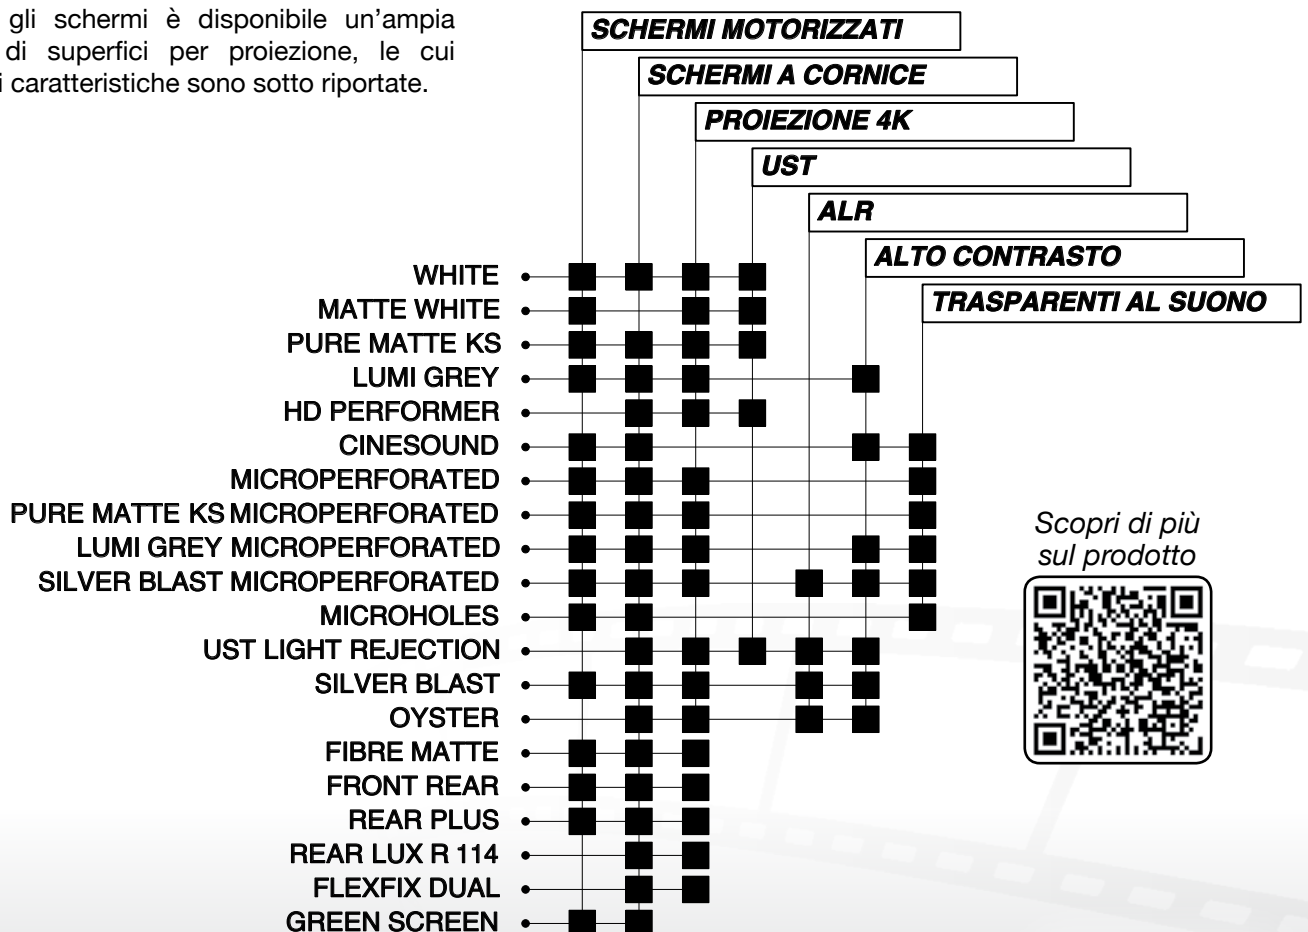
gli schermi è disponibile un'ampia di superfici per proiezione, le cui i caratteristiche sono sotto riportate.

| | SCHERMI MOTORIZZATI | SCHERMI A CORNICE | PROIEZIONE 4K | UST | ALR | ALTO CONTRASTO | TRASPARENTI AL SUONO |
|---|---|---|---|---|---|---|---|
| WHITE | ■ | ■ | ■ | ■ | | | |
| MATTE WHITE | ■ | | ■ | ■ | | | |
| PURE MATTE KS | ■ | ■ | ■ | ■ | | | |
| LUMI GREY | ■ | ■ | ■ | | | ■ | |
| HD PERFORMER | | ■ | ■ | ■ | | | |
| CINESOUND | ■ | ■ | | | | ■ | ■ |
| MICROPERFORATED | ■ | ■ | ■ | | | | ■ |
| PURE MATTE KS MICROPERFORATED | ■ | ■ | ■ | | | | ■ |
| LUMI GREY MICROPERFORATED | ■ | ■ | ■ | | | ■ | ■ |
| SILVER BLAST MICROPERFORATED | ■ | ■ | ■ | | ■ | ■ | ■ |
| MICROHOLES | ■ | ■ | | | | | ■ |
| UST LIGHT REJECTION | | ■ | ■ | ■ | ■ | ■ | |
| SILVER BLAST | ■ | ■ | ■ | | ■ | ■ | |
| OYSTER | | ■ | ■ | | ■ | ■ | |
| FIBRE MATTE | ■ | ■ | ■ | | | | |
| FRONT REAR | ■ | ■ | ■ | | | | |
| REAR PLUS | ■ | ■ | ■ | | | | |
| REAR LUX R 114 | | ■ | ■ | | | | |
| FLEXFIX DUAL | | ■ | ■ | | | | |
| GREEN SCREEN | ■ | ■ | | | | | |

Scopri di più sul prodotto